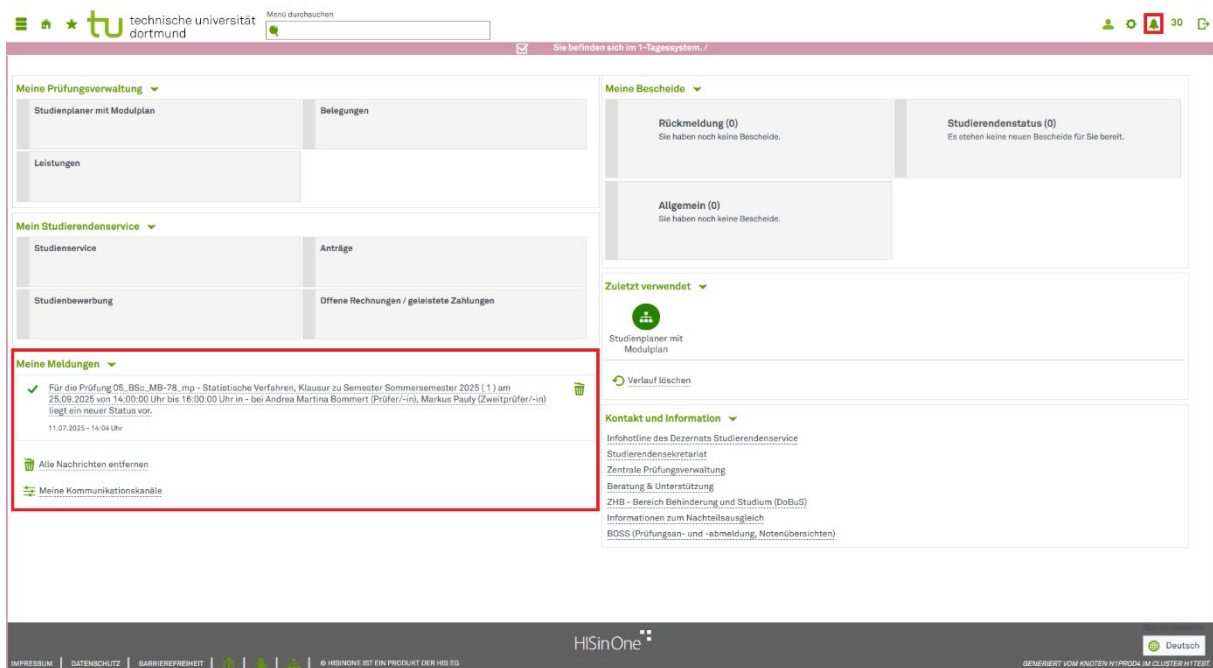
technische universität dortmund

Menü durchsuchen

30

Sie befinden sich im 1-Tagessystem. /

Meine Prüfungsverwaltung

Studienplaner mit Modulplan

Belegungen

Leistungen

Mein Studierendenservice

Studienservice

Anträge

Studienbewerbung

Offene Rechnungen / geleistete Zahlungen

Meine Meldungen

Für die Prüfung 05_BSc_MB-78_mp - Statistische Verfahren, Klausur zu Semester Sommersemester 2025 ( 1 ) am 25.09.2025 von 14:00:00 Uhr bis 16:00:00 Uhr in - bei Andrea Martina Bommert (Prüfer/-in), Markus Pauly (Zweitprüfer/-in) liegt ein neuer Status vor.

11.07.2025 - 14:04 Uhr

Alle Nachrichten entfernen

Meine Kommunikationskanäle

Meine Bescheide

Rückmeldung (0)
Sie haben noch keine Bescheide.

Studierendenstatus (0)
Es stehen keine neuen Bescheide für Sie bereit.

Allgemein (0)
Sie haben noch keine Bescheide.

Zuletzt verwendet

Studienplaner mit Modulplan

Verlauf löschen

Kontakt und Information

Infohotline des Dezernats Studierendenservice

Studierendensekretariat

Zentrale Prüfungsverwaltung

Beratung & Unterstützung

ZHB - Bereich Behinderung und Studium (DoBuS)

Informationen zum Nachteilsausgleich

BOSS (Prüfungsan- und -abmeldung, Notenübersichten)

HISinOne

Deutsch

IMPRESSUM | DATENSCHUTZ | BARRIEREFREIHEIT | | | | © HISINONE IST EIN PRODUKT DER HIS EG

GENERIERT VOM KNOTEN H1PROD4 IM CLUSTER H1TEST.